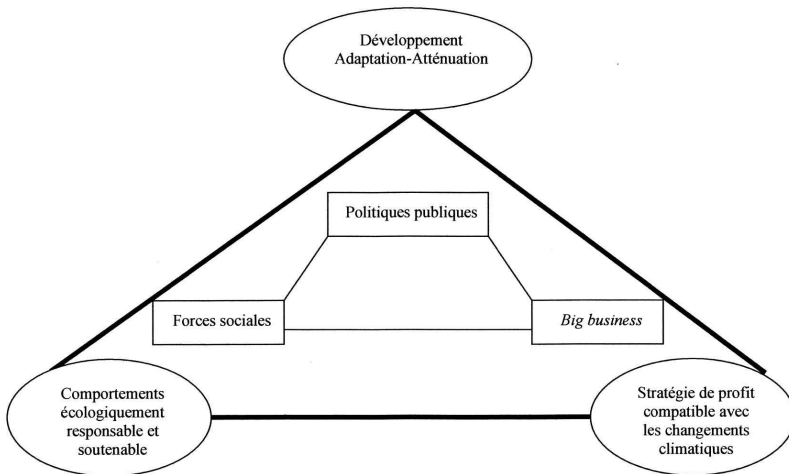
Développement
Adaptation-Atténuation

Politiques publiques

Forces sociales

Big business

Comportements écologiquement responsable et soutenable

Stratégie de profit compatible avec les changements climatiques